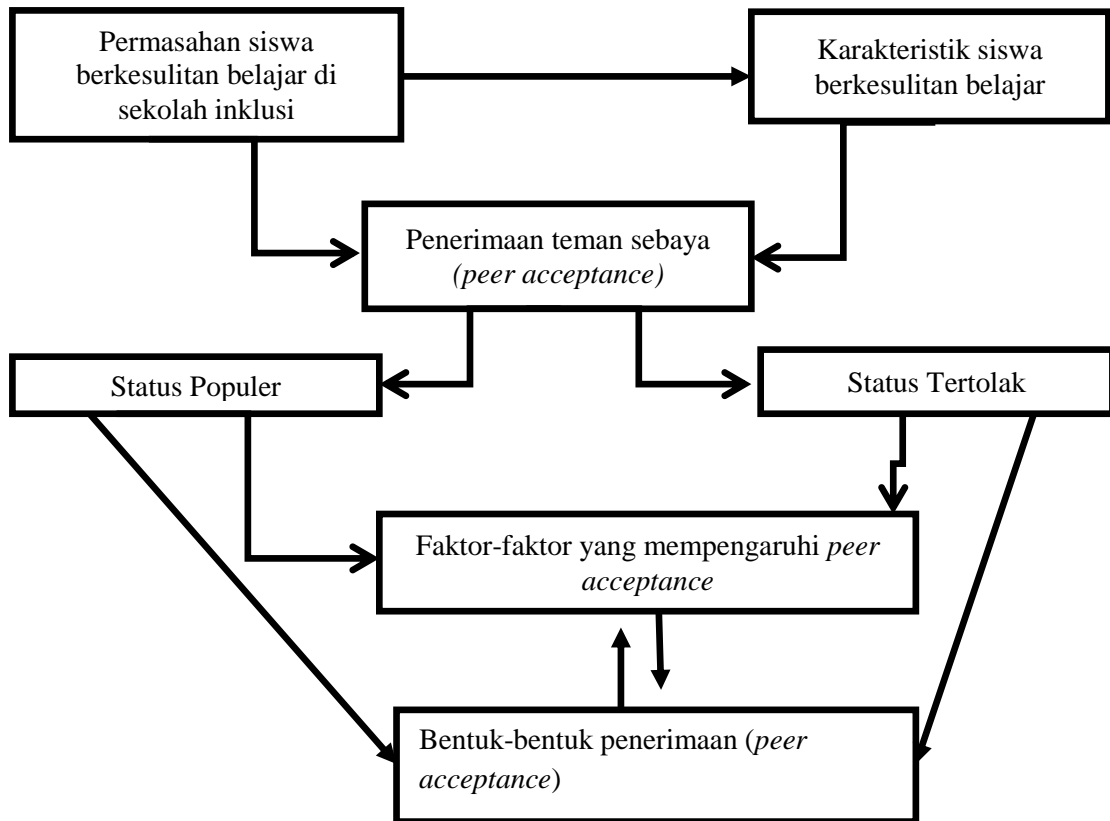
Permasahan siswa berkesulitan belajar di sekolah inklusi

Karakteristik siswa berkesulitan belajar

Penerimaan teman sebaya (peer acceptance)

Status Populer

Status Tertolak

Faktor-faktor yang mempengaruhi peer acceptance

Bentuk-bentuk penerimaan (peer acceptance)